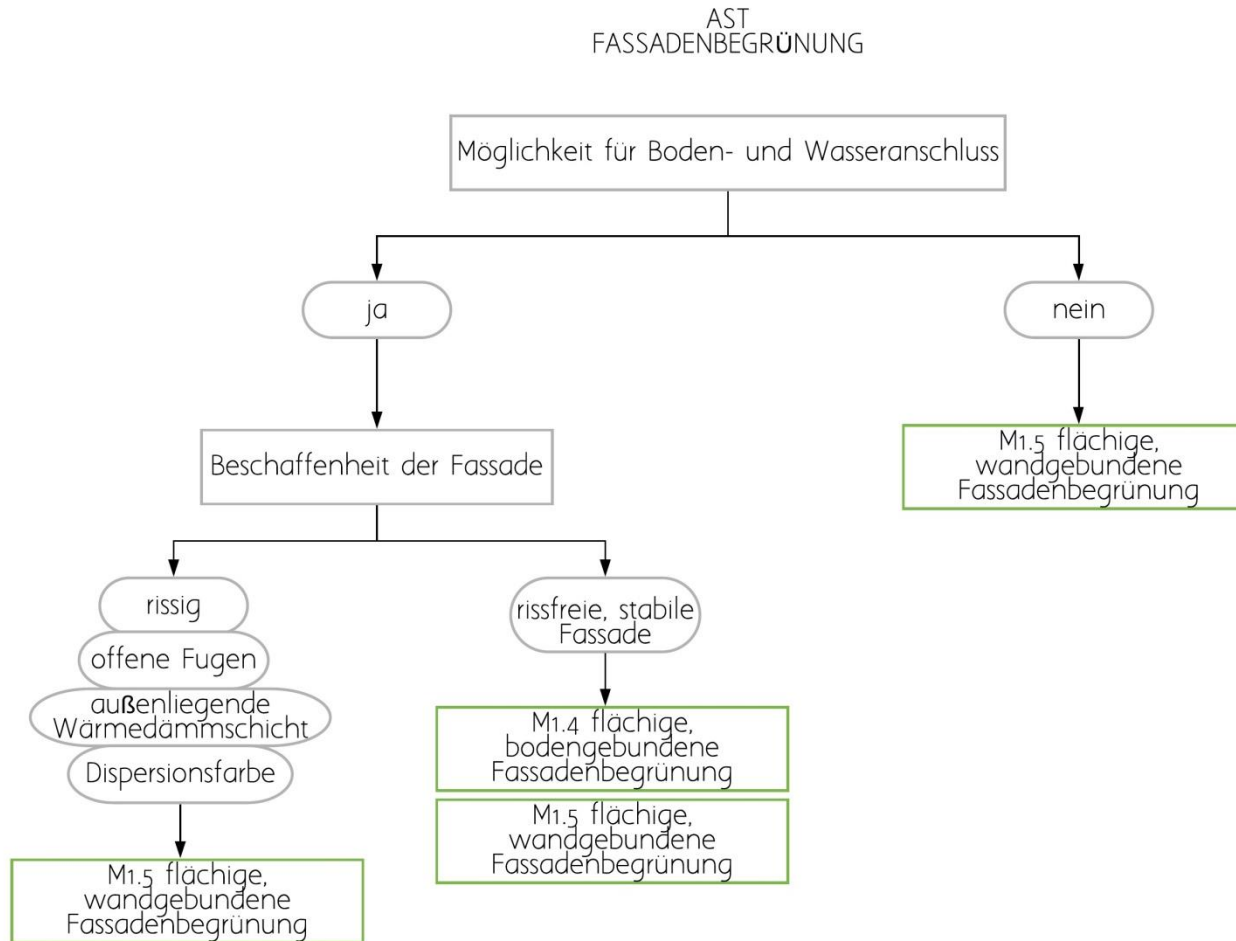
AST
FASSADENBEGRÜNUNG

Möglichkeit für Boden- und Wasseranschluss

ja

nein

M1.5 flächige, wandgebundene Fassadenbegrünung

Beschaffenheit der Fassade

rissig

offene Fugen

außenliegende Wärmedämmschicht

Dispersionsfarbe

M1.5 flächige, wandgebundene Fassadenbegrünung

rissfreie, stabile Fassade

M1.4 flächige, bodengebundene Fassadenbegrünung

M1.5 flächige, wandgebundene Fassadenbegrünung